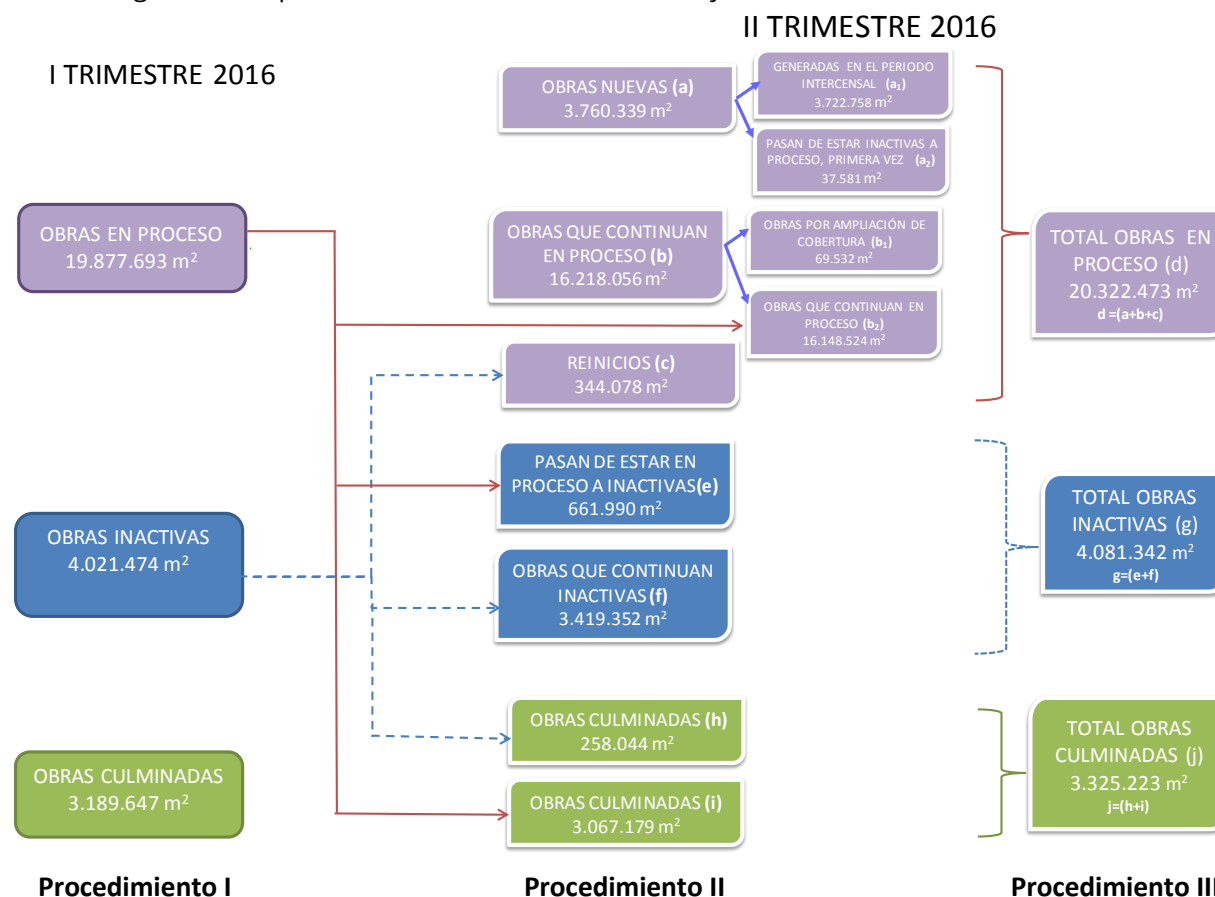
II TRIMESTRE 2016

I TRIMESTRE 2016

OBRAS NUEVAS (a)
3.760.339 m$^2$

GENERADAS EN EL PERIODO INTERCENSAL (a$_1$)
3.722.758 m$^2$

PASAN DE ESTAR INACTIVAS A PROCESO, PRIMERA VEZ (a$_2$)
37.581 m$^2$

OBRAS EN PROCESO
19.877.693 m$^2$

OBRAS QUE CONTINUAN EN PROCESO (b)
16.218.056 m$^2$

OBRAS POR AMPLIACIÓN DE COBERTURA (b$_1$)
69.532 m$^2$

OBRAS QUE CONTINUAN EN PROCESO (b$_2$)
16.148.524 m$^2$

TOTAL OBRAS EN PROCESO (d)
20.322.473 m$^2$
d =(a+b+c)

REINICIOS (c)
344.078 m$^2$

PASAN DE ESTAR EN PROCESO A INACTIVAS(e)
661.990 m$^2$

OBRAS INACTIVAS
4.021.474 m$^2$

OBRAS QUE CONTINUAN INACTIVAS (f)
3.419.352 m$^2$

TOTAL OBRAS INACTIVAS (g)
4.081.342 m$^2$
g=(e+f)

OBRAS CULMINADAS (h)
258.044 m$^2$

TOTAL OBRAS CULMINADAS (j)
3.325.223 m$^2$
j=(h+i)

OBRAS CULMINADAS
3.189.647 m$^2$

OBRAS CULMINADAS (i)
3.067.179 m$^2$

Procedimiento I

Procedimiento II

Procedimiento III